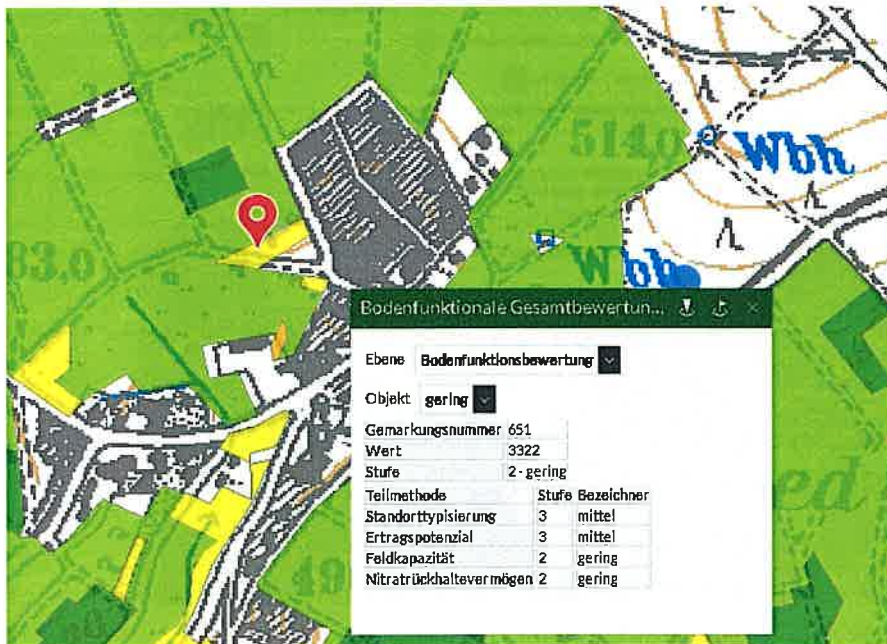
514,0
Wbh
83,9
Wbh
49
ed

Bodenfunktionale Gesamtbewertun...

Ebene Bodenfunktionsbewertung

Objekt gering

| Gemarkungsnummer | 651 |
|---|---|
| Wert | 3322 |
| Stufe | 2 - gering |

| Teilmethode | Stufe | Bezeichner |
|---|---|---|
| Standorttypisierung | 3 | mittel |
| Ertragspotenzial | 3 | mittel |
| Feldkapazität | 2 | gering |
| Nitratrückhaltevermögen | 2 | gering |